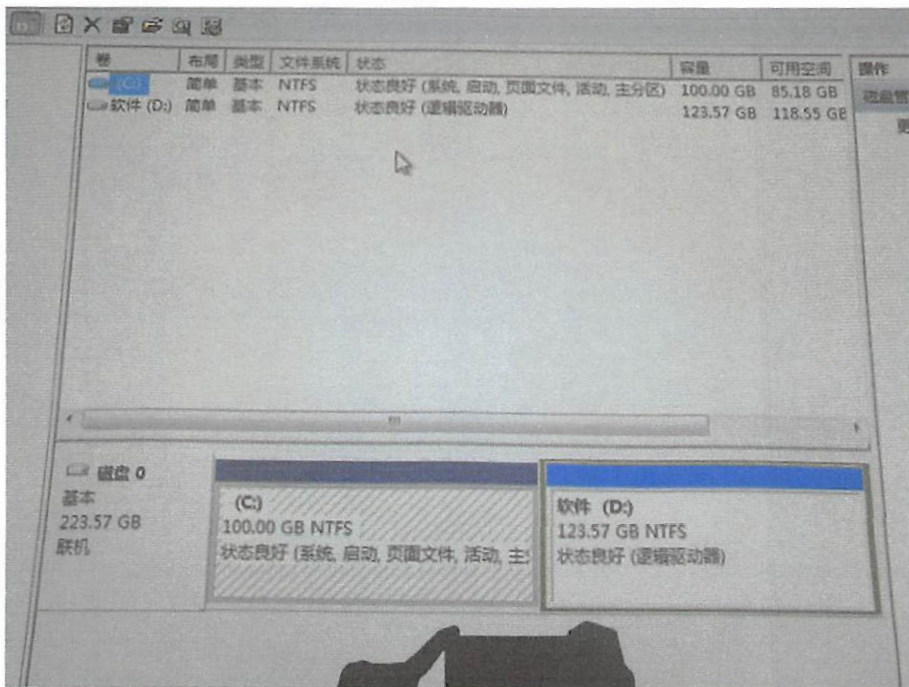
| 卷 | 布局 | 类型 | 文件系统 | 状态 | 容量 | 可用空间 |
|---|---|---|---|---|---|---|
| (C:) | 简单 | 基本 | NTFS | 状态良好 (系统, 启动, 页面文件, 活动, 主分区) | 100.00 GB | 85.18 GB |
| 软件 (D:) | 简单 | 基本 | NTFS | 状态良好 (逻辑驱动器) | 123.57 GB | 118.55 GB |

操作

磁盘管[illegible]

更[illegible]

磁盘 0
基本
223.57 GB
联机

(C:)
100.00 GB NTFS
状态良好 (系统, 启动, 页面文件, 活动, 主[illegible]

软件 (D:)
123.57 GB NTFS
状态良好 (逻辑驱动器)